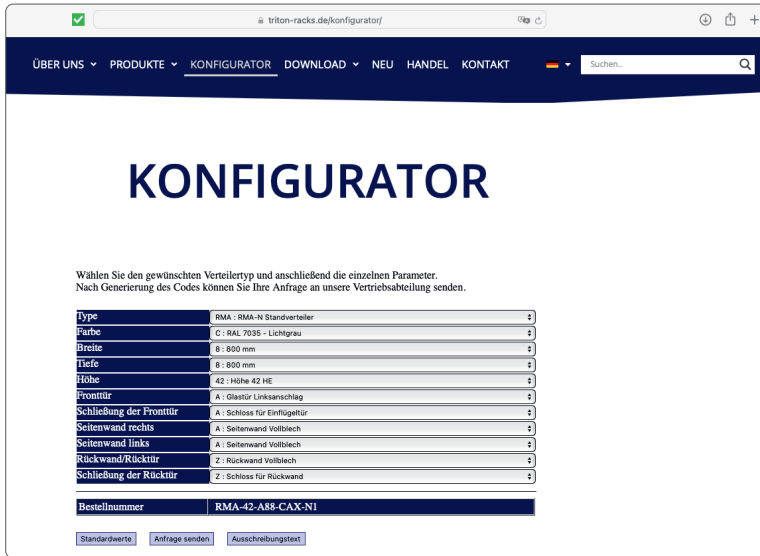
triton-racks.de/konfigurator/

ÜBER UNS PRODUKTE KONFIGURATOR DOWNLOAD NEU HANDEL KONTAKT Suchen..

KONFIGURATOR

Wählen Sie den gewünschten Verteilertyp und anschließend die einzelnen Parameter.
Nach Generierung des Codes können Sie Ihre Anfrage an unsere Vertriebsabteilung senden.

| | |
|---|---|
| Type | RMA : RMA-N Standverteiler |
| Farbe | C : RAL 7035 - Lichtgrau |
| Breite | 8 : 800 mm |
| Tiefe | 8 : 800 mm |
| Höhe | 42 : Höhe 42 HE |
| Fronttür | A : Glastür Linksanschlag |
| Schließung der Fronttür | A : Schloss für Einflügeltür |
| Seitenwand rechts | A : Seitenwand Vollblech |
| Seitenwand links | A : Seitenwand Vollblech |
| Rückwand/Rücktür | Z : Rückwand Vollblech |
| Schließung der Rücktür | Z : Schloss für Rückwand |

| | |
|---|---|
| Bestellnummer | RMA-42-A88-CAX-N1 |

Standardwerte Anfrage senden Ausschreibungstext